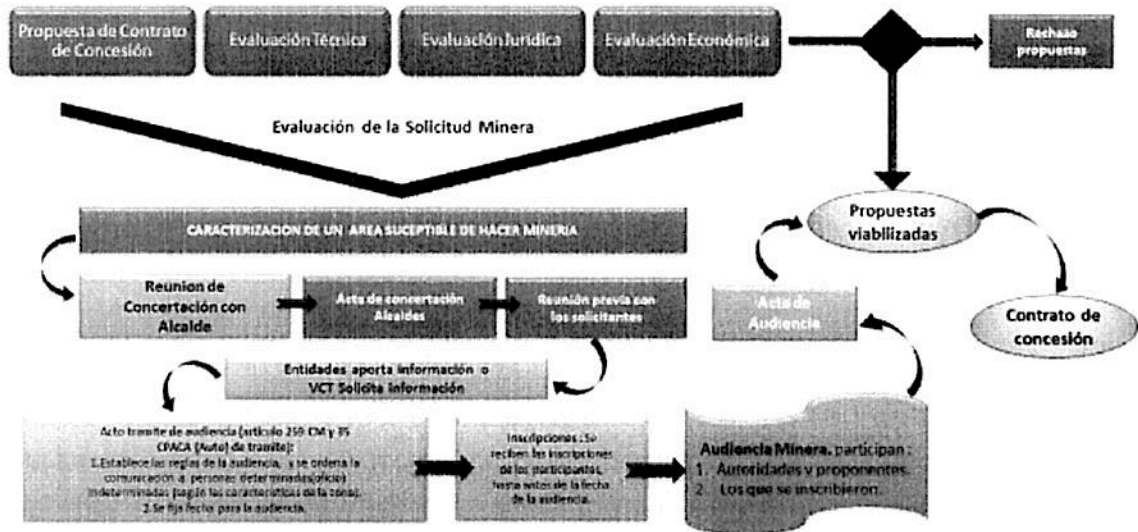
Propuesta de Contrato de Concesión

Evaluación Técnica

Evaluación Jurídica

Evaluación Económica

Rechazo propuestas

Evaluación de la Solicitud Minera

CARACTERIZACION DE UN AREA SUCEPTIBLE DE HACER MINERIA

Reunion de Concertación con Alcalde

Acta de concertación Alcaldes

Reunión previa con los solicitantes

Entidades aporta información o VCT Solicita información

Acto tramite de audiencia (artículo 259 CM y 35 CPACA (Auto) de tramite):
1.Establece las reglas de la audiencia, y se ordena la comunicación a personas determinadas(oficio) indeterminadas (según las características de la zona).
2.Se fija fecha para la audiencia.

Inscripciones : Se reciben las inscripciones de los participantes, hasta antes de la fecha de la audiencia.

Audiencia Minera. participan :
1. Autoridades y proponentes.
2. Los que se inscribieron.

Acta de Audiencia

Propuestas viabilizadas

Contrato de concesión